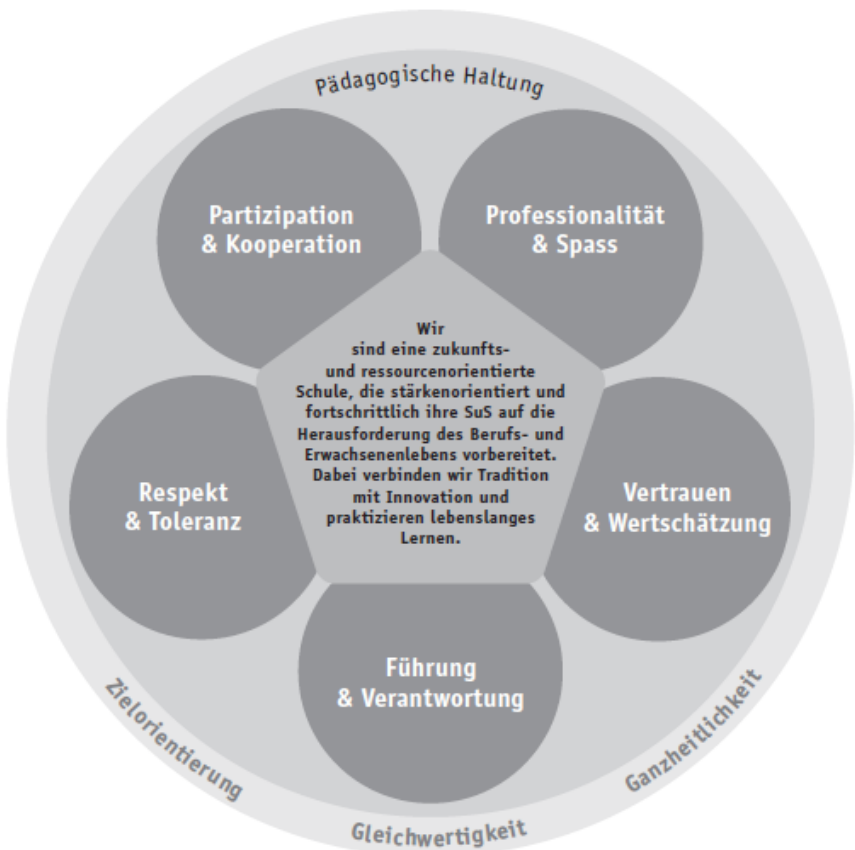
Pädagogische Haltung

Partizipation & Kooperation

Professionalität & Spass

Wir sind eine zukunfts- und ressourcenorientierte Schule, die stärkenorientiert und fortschrittlich ihre SuS auf die Herausforderung des Berufs- und Erwachsenenlebens vorbereitet. Dabei verbinden wir Tradition mit Innovation und praktizieren lebenslanges Lernen.

Respekt & Toleranz

Vertrauen & Wertschätzung

Führung & Verantwortung

Zielorientierung

Gleichwertigkeit

Ganzheitlichkeit